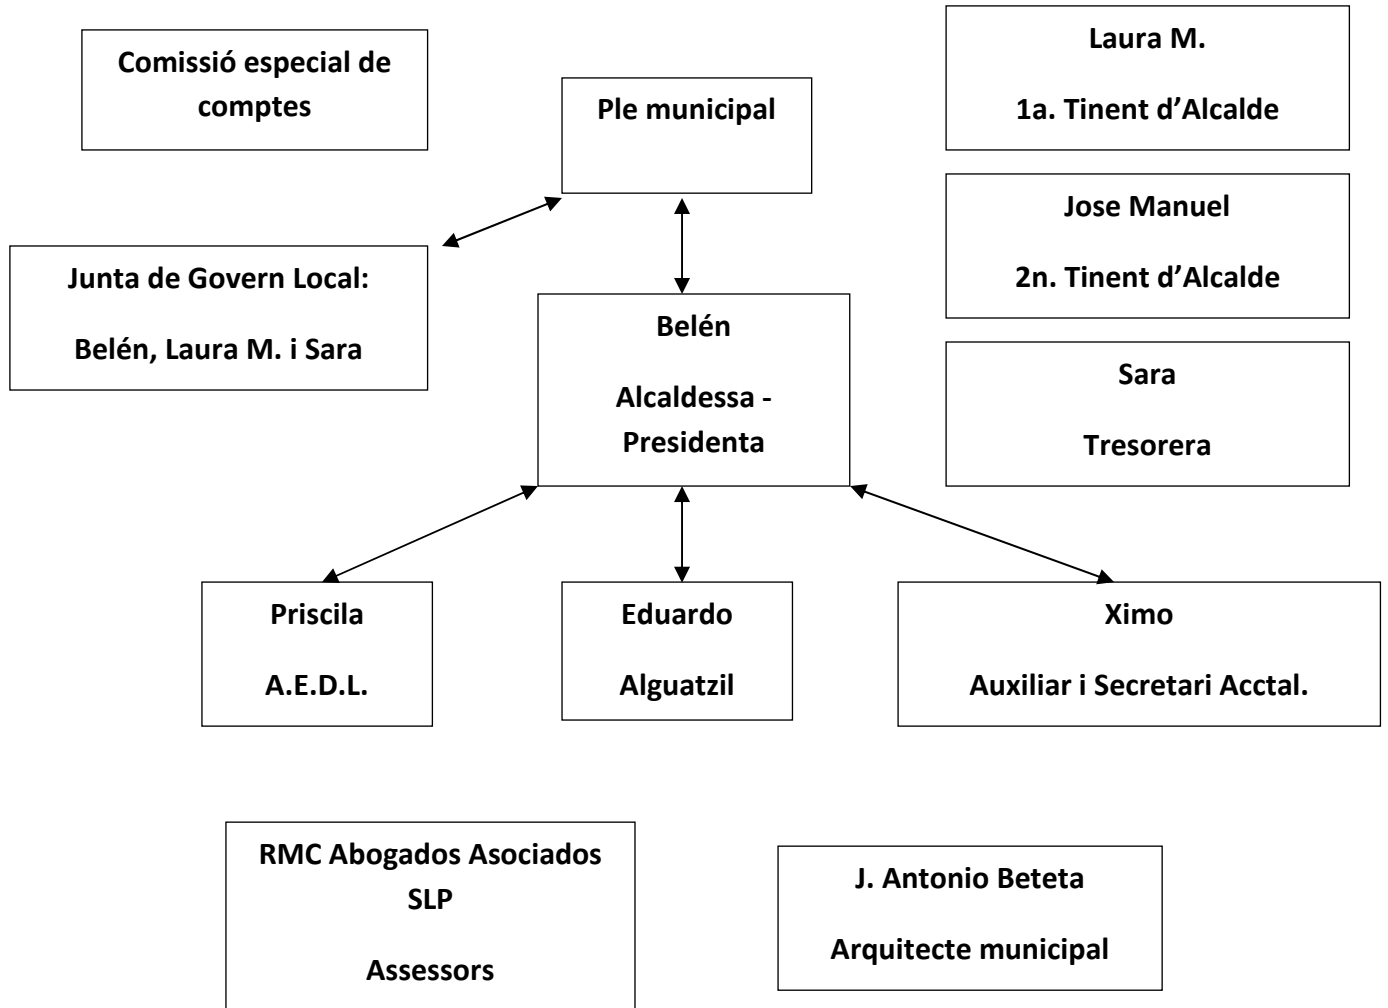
Comissió especial de comptes

Ple municipal

Laura M.

1a. Tinent d'Alcalde

Jose Manuel

2n. Tinent d'Alcalde

Junta de Govern Local:

Belén, Laura M. i Sara

Belén

Alcaldessa - Presidenta

Sara

Tresorera

Priscila

A.E.D.L.

Eduardo

Alguatzil

Ximo

Auxiliar i Secretari Acctal.

RMC Abogados Asociados SLP

Assessors

J. Antonio Beteta

Arquitecte municipal